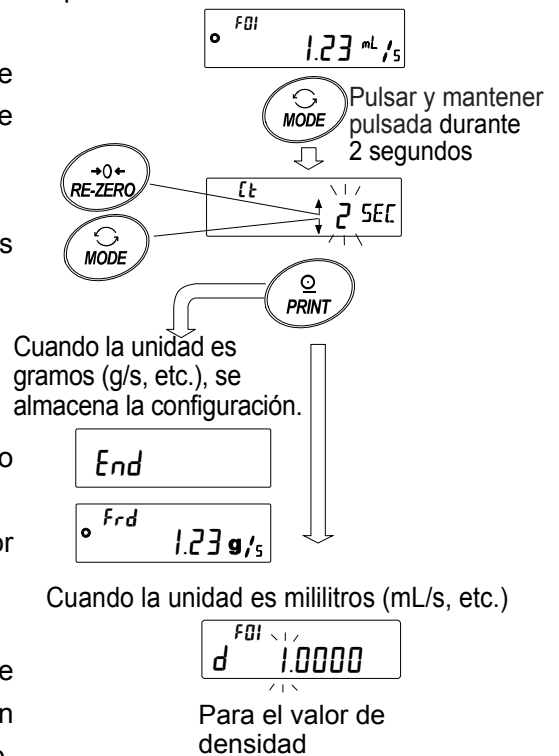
FOI
1.23 mL/s

MODE

Pulsar y mantener pulsada durante 2 segundos

RE-ZERO

Ct
2 SEC

MODE

PRINT

Cuando la unidad es gramos (g/s, etc.), se almacena la configuración.

End

Frd
1.23 g/s

Cuando la unidad es mililitros (mL/s, etc.)

FOI
d 1.0000

Para el valor de densidad